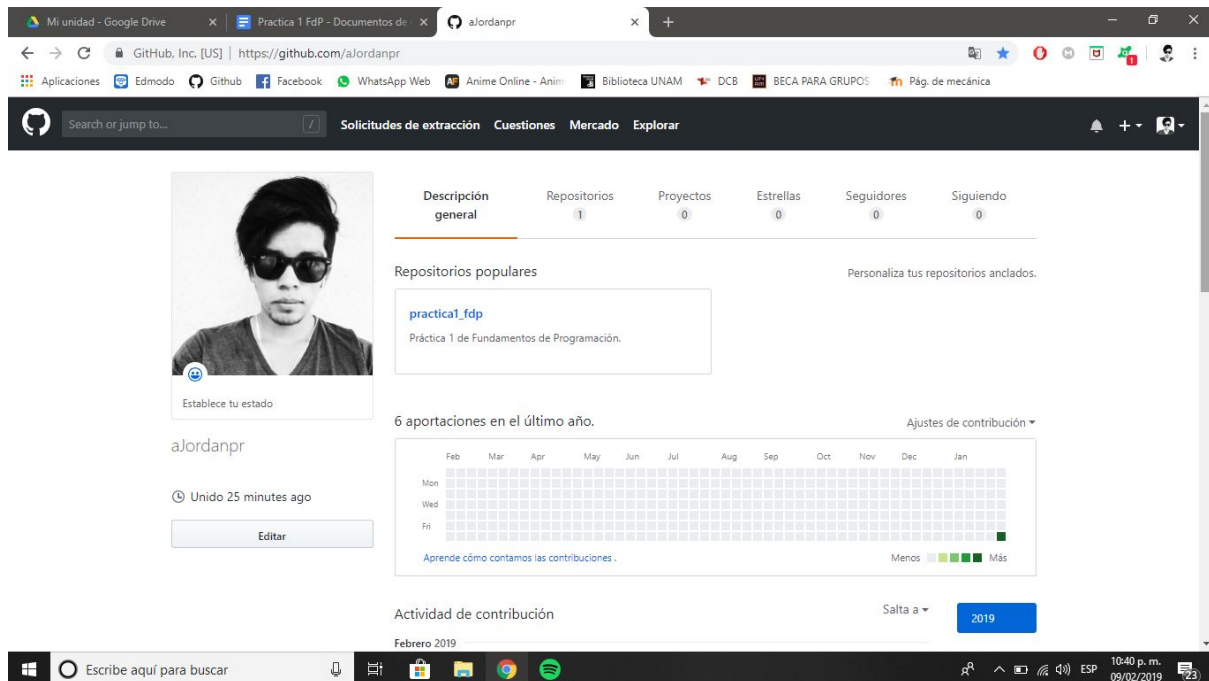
Mi unidad - Google Drive | Practica 1 FdP - Documentos de | aJordanpr

GitHub, Inc. [US] | https://github.com/aJordanpr

Aplicaciones | Edmodo | Github | Facebook | WhatsApp Web | Anime Online - Anim | Biblioteca UNAM | DCB | BECA PARA GRUPOS | Pág. de mecánica

Search or jump to... | / | Solicitudes de extracción | Cuestiones | Mercado | Explorar

Establece tu estado

aJordanpr

Unido 25 minutes ago

Editar

Descripción general | Repositorios 1 | Proyectos 0 | Estrellas 0 | Seguidores 0 | Siguiendo 0

Repositorios populares

Personaliza tus repositorios anclados.

practica1_fdp

Práctica 1 de Fundamentos de Programación.

6 aportaciones en el último año.

Ajustes de contribución

Feb Mar Apr May Jun Jul Aug Sep Oct Nov Dec Jan

Mon
Wed
Fri

Aprende cómo contamos las contribuciones .

Menos Más

Actividad de contribución

Salta a

2019

Febrero 2019

Escribe aquí para buscar

ESP 10:40 p. m. 09/02/2019 23